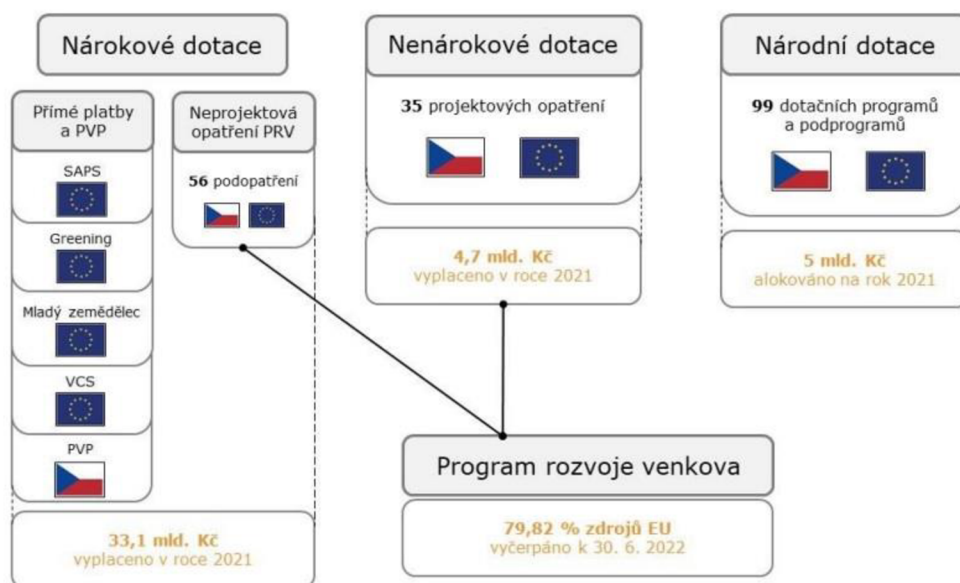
Nárokové dotace

Přímé platby a PVP

SAPS

Greening

Mladý zemědělec

VCS

PVP

Neprojektová opatření PRV

56 podopatření

33,1 mld. Kč
vyplaceno v roce 2021

Nenárokové dotace

35 projektových opatření

4,7 mld. Kč
vyplaceno v roce 2021

Národní dotace

99 dotačních programů a podprogramů

5 mld. Kč
alokováno na rok 2021

Program rozvoje venkova

79,82 % zdrojů EU
vyčerpáno k 30. 6. 2022